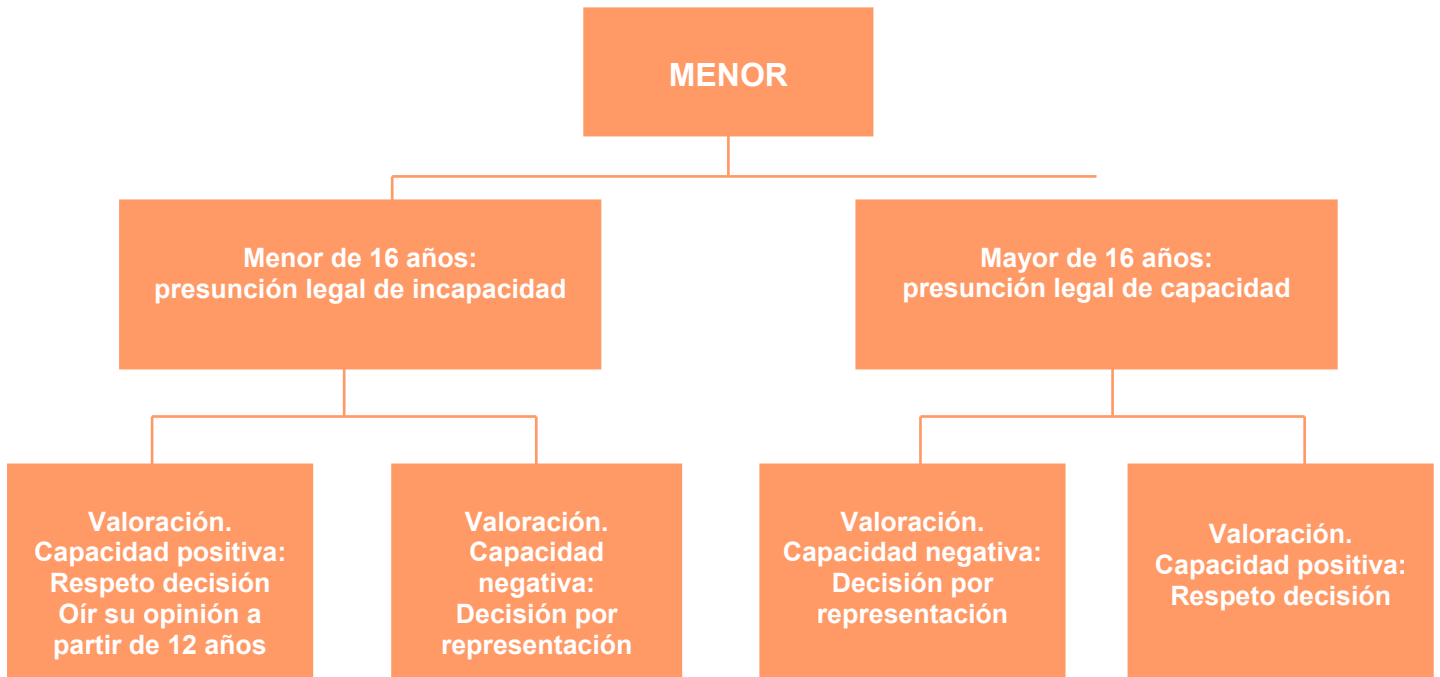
MENOR

Menor de 16 años:
presunción legal de incapacidad

Mayor de 16 años:
presunción legal de capacidad

Valoración.
Capacidad positiva:
Respeto decisión
Oír su opinión a partir de 12 años

Valoración.
Capacidad negativa:
Decisión por representación

Valoración.
Capacidad negativa:
Decisión por representación

Valoración.
Capacidad positiva:
Respeto decisión